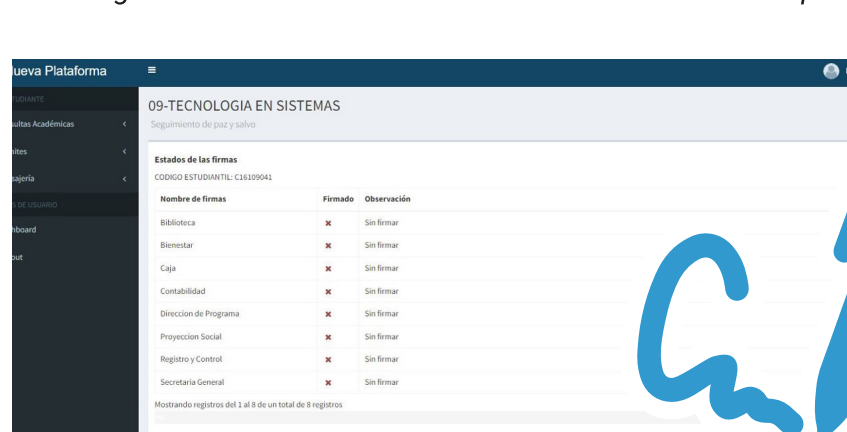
lueva Plataforma

TUDIANTE
ultas Académicas
ites
ajería
S DE USUARIO
hboard
ut

09-TECNOLOGIA EN SISTEMAS
Seguimiento de paz y salvo

Estados de las firmas
CODIGO ESTUDIANTIL: C16109041

| Nombre de firmas | Firmado | Observación |
|---|---|---|
| Biblioteca | ✖ | Sin firmar |
| Bienestar | ✖ | Sin firmar |
| Caja | ✖ | Sin firmar |
| Contabilidad | ✖ | Sin firmar |
| Direccion de Programa | ✖ | Sin firmar |
| Proyeccion Social | ✖ | Sin firmar |
| Registro y Control | ✖ | Sin firmar |
| Secretaria General | ✖ | Sin firmar |

Mostrando registros del 1 al 8 de un total de 8 registros